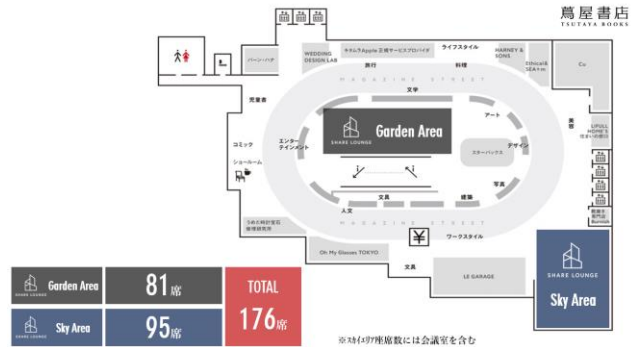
蔦屋書店
TSUTAYA BOOKS

パーン・パテ
WEDDING DESIGN LAB
キタムラApple正規サービスプロバイダ
ライフスタイル
HARNEY & SONS
Ethical & SEA+m
Cu
児童書
MAGAZINE STREET
文学
料理
アート
デザイン
スターバックス
写真
建築
文具
人文
SHARE LOUNGE
Garden Area
エンターテインメント
コミック
ショールーム
MAGAZINE STREET
ワークスタイル
うめの時計技芸修理研究所
Oh My Glasses TOKYO
¥
文具
LE GARAGE
美容
LIFULL HOME'S 住まいの窓口
徳島から専門店Burnish
SHARE LOUNGE
Sky Area

| SHARE LOUNGE Garden Area | 81席 | TOTAL 176席 |
|---|---|---|
| SHARE LOUNGE Sky Area | 95席 | |

※スカイエリア座席数には会議室を含む